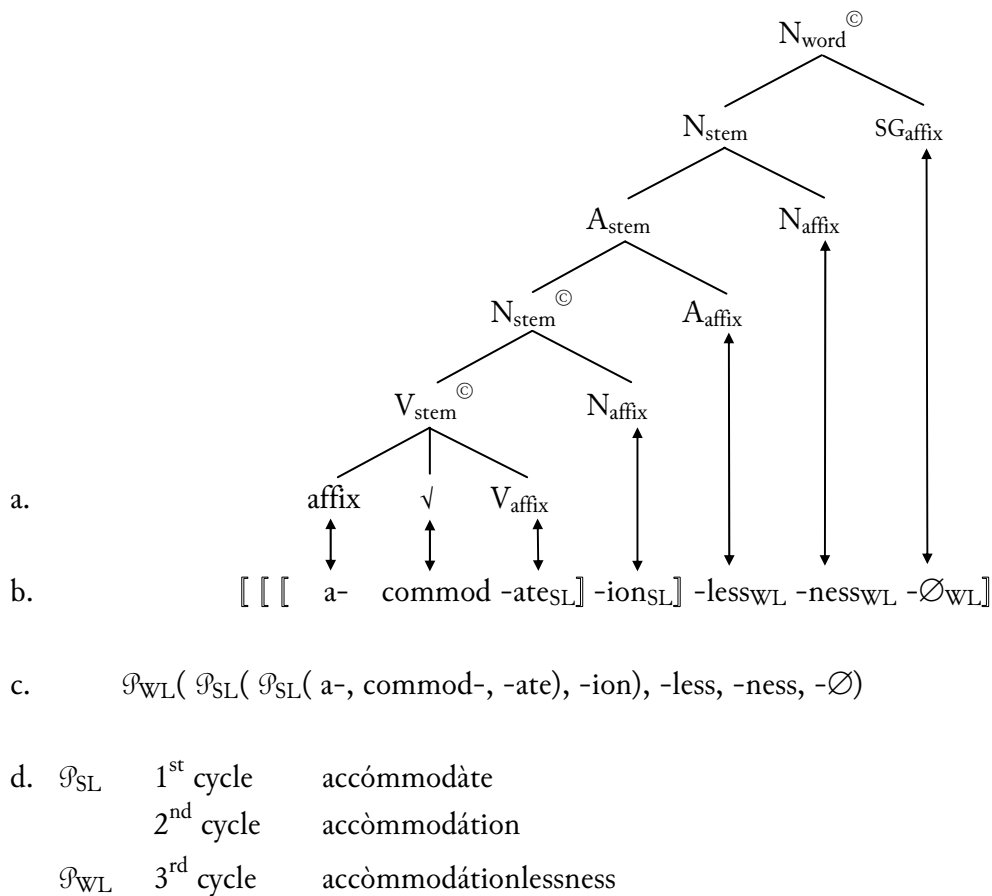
$N_{word}$ ©

$N_{stem}$ $SG_{affix}$

$A_{stem}$ $N_{affix}$

$N_{stem}$ © $A_{affix}$

$V_{stem}$ © $N_{affix}$

a. affix √ $V_{affix}$

b. ⟦ ⟦ ⟦ a- commod -ate$_{SL}$⟧ -ion$_{SL}$⟧ -less$_{WL}$ -ness$_{WL}$ -∅$_{WL}$⟧

c. $\mathcal{P}_{WL}$( $\mathcal{P}_{SL}$( $\mathcal{P}_{SL}$( a-, commod-, -ate), -ion), -less, -ness, -∅)

d. $\mathcal{P}_{SL}$ 1$^{st}$ cycle accómmodàte
2$^{nd}$ cycle accòmmodátion
$\mathcal{P}_{WL}$ 3$^{rd}$ cycle accòmmodátionlessness